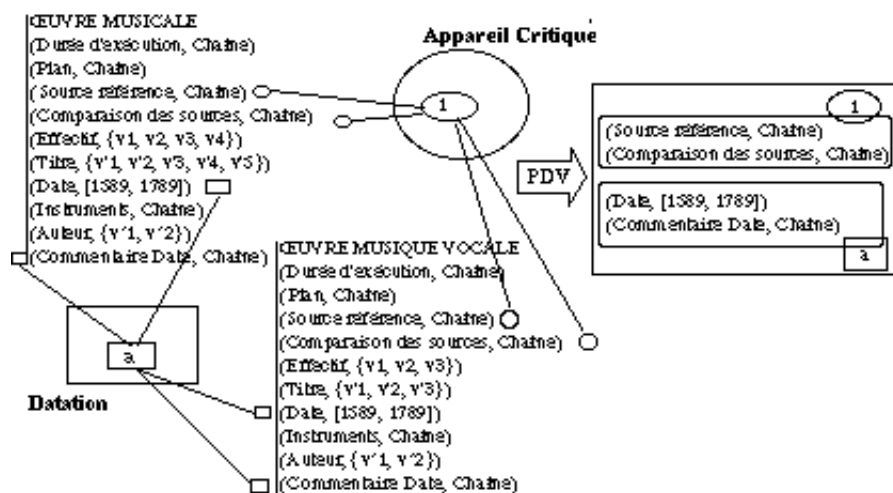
ŒUVRE MUSICALE
(Durée d'exécution, Chaîne)
(Plan, Chaîne)
(Source référence, Chaîne)
(Comparaison des sources, Chaîne)
(Effectif, {v1, v2, v3, v4})
(Titre, {v'1, v'2, v3, v'4, v5})
(Date, [1589, 1789])
(Instruments, Chaîne)
(Auteur, {v'1, v'2})
(Commentaire Date, Chaîne)

Appareil Critique

1

PDV

1
(Source référence, Chaîne)
(Comparaison des sources, Chaîne)

(Date, [1589, 1789])
(Commentaire Date, Chaîne)
a

ŒUVRE MUSIQUE VOCALE
(Durée d'exécution, Chaîne)
(Plan, Chaîne)
(Source référence, Chaîne)
(Comparaison des sources, Chaîne)
(Effectif, {v1, v2, v3})
(Titre, {v'1, v'2, v'3})
(Date, [1589, 1789])
(Instruments, Chaîne)
(Auteur, {v'1, v'2})
(Commentaire Date, Chaîne)

a

Datation